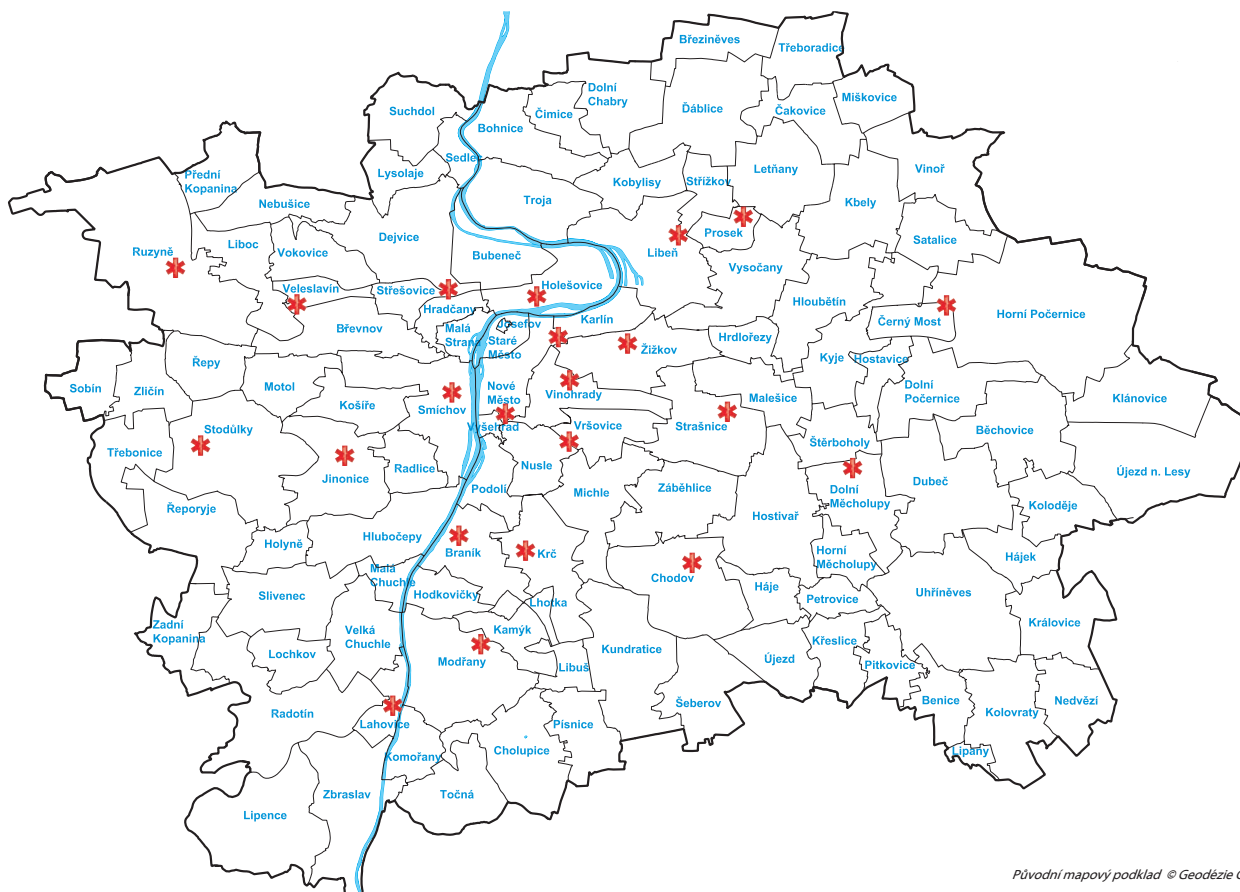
Březiněves
Třeboradice
Dolní Chabry
Suchdol
Čimice
Ďáblice
Čakovice
Miškovice
Bohnice
Sedlec
Lysolaje
Letňany
Přední Kopanina
Troja
Kobylisy
Střížkov
Vinoř
Nebušice
Kbely
Prosek
Dejvice
Liboc
Libeň
Satalice
Ruzyně
Vokovice
Bubeneč
Vysočany
Veleslavín
Střešovice
Holešovice
Hloubětín
Hradčany
Josefov
Karlín
Černý Most
Horní Počernice
Břevnov
Malá Strana
Staré Město
Žižkov
Hrdlořezy
Řepy
Kyje
Hostavice
Sobín
Zličín
Motol
Nové Město
Dolní Počernice
Košíře
Smíchov
Vinohrady
Malešice
Klánovice
Stodůlky
Vyšehrad
Vršovice
Strašnice
Třebonice
Štěrboholy
Běchovice
Radlice
Jinonice
Nusle
Dolní Měcholupy
Dubeč
Újezd n. Lesy
Podolí
Michle
Záběhlice
Řeporyje
Koloděje
Hostivař
Holyně
Hlubočepy
Braník
Krč
Horní Měcholupy
Hájek
Chodov
Malá Chuchle
Slivenec
Hodkovičky
Háje
Uhříněves
Lhotka
Petrovice
Zadní Kopanina
Kamýk
Královice
Velká Chuchle
Kundratice
Křeslice
Lochkov
Modřany
Libuš
Újezd
Pitkovice
Šeberov
Benice
Nedvězí
Radotín
Lahovice
Písnice
Kolovraty
Cholupice
Lipany
Komořany
Zbraslav
Točná
Lipence
Původní mapový podklad © Geodézie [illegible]